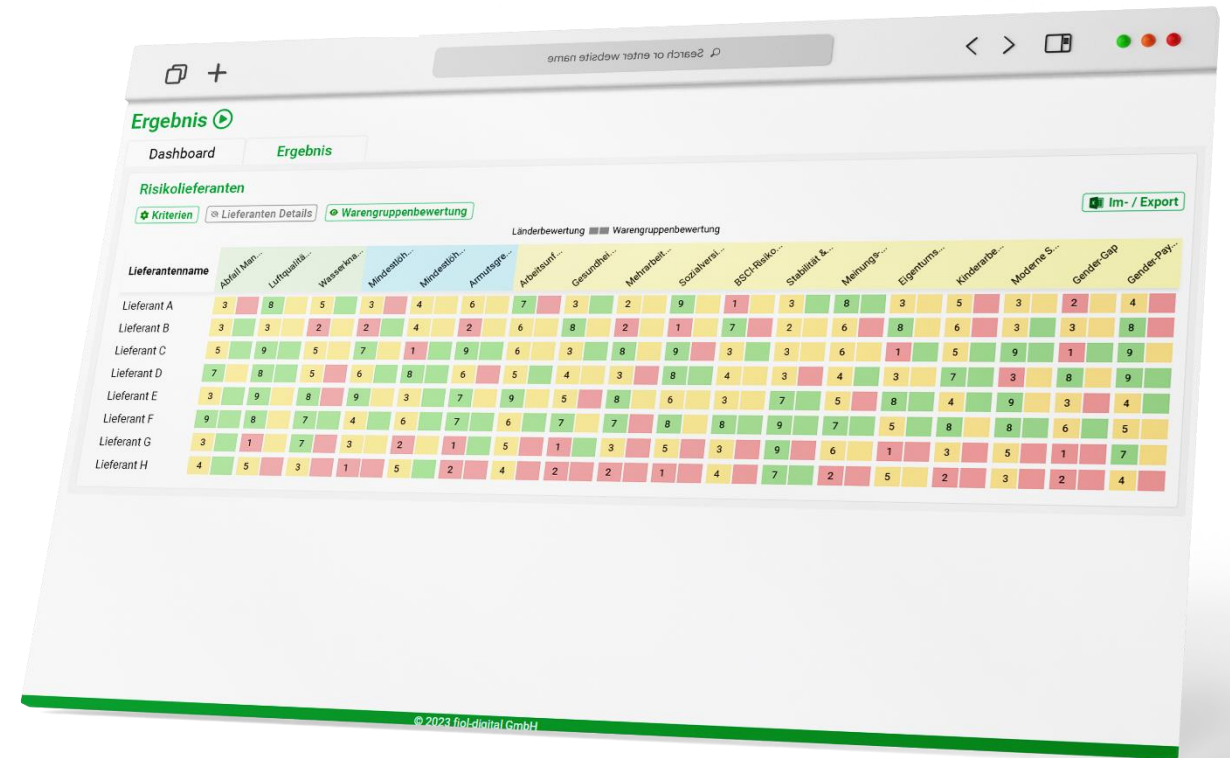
Search or enter website name

Ergebnis

Dashboard | Ergebnis

Risikolieferanten

Kriterien | Lieferanten Details | Warengruppenbewertung

Im- / Export

Länderbewertung | Warengruppenbewertung

| Lieferantenname | Abfall Man... | Luftqualitä... | Wasserkna... | Mindestlöh... | Mindestlöh... | Armutsgre... | Arbeitsunf... | Gesundhei... | Mehrarbeit... | Sozialversi... | BSCI-Risiko... | Stabilität &... | Meinungs-... | Eigentums... | Kinderarbe... | Moderne S... | Gender-Gap | Gender-Pay... |
|---|---|---|---|---|---|---|---|---|---|---|---|---|---|---|---|---|---|---|
| Lieferant A | 3 | 8 | 5 | 3 | 4 | 6 | 7 | 3 | 2 | 9 | 1 | 3 | 8 | 3 | 5 | 3 | 2 | 4 |
| Lieferant B | 3 | 3 | 2 | 2 | 4 | 2 | 6 | 8 | 2 | 1 | 7 | 2 | 6 | 8 | 6 | 3 | 3 | 8 |
| Lieferant C | 5 | 9 | 5 | 7 | 1 | 9 | 6 | 3 | 8 | 9 | 3 | 3 | 6 | 1 | 5 | 9 | 1 | 9 |
| Lieferant D | 7 | 8 | 5 | 6 | 8 | 6 | 5 | 4 | 3 | 8 | 4 | 3 | 4 | 3 | 7 | 3 | 8 | 9 |
| Lieferant E | 3 | 9 | 8 | 9 | 3 | 7 | 9 | 5 | 8 | 6 | 3 | 7 | 5 | 8 | 4 | 9 | 3 | 4 |
| Lieferant F | 9 | 8 | 7 | 4 | 6 | 7 | 6 | 7 | 7 | 8 | 8 | 9 | 7 | 5 | 8 | 8 | 6 | 5 |
| Lieferant G | 3 | 1 | 7 | 3 | 2 | 1 | 5 | 1 | 3 | 5 | 3 | 9 | 6 | 1 | 3 | 5 | 1 | 7 |
| Lieferant H | 4 | 5 | 3 | 1 | 5 | 2 | 4 | 2 | 2 | 1 | 4 | 7 | 2 | 5 | 2 | 3 | 2 | 4 |

© 2023 fiol-digital GmbH